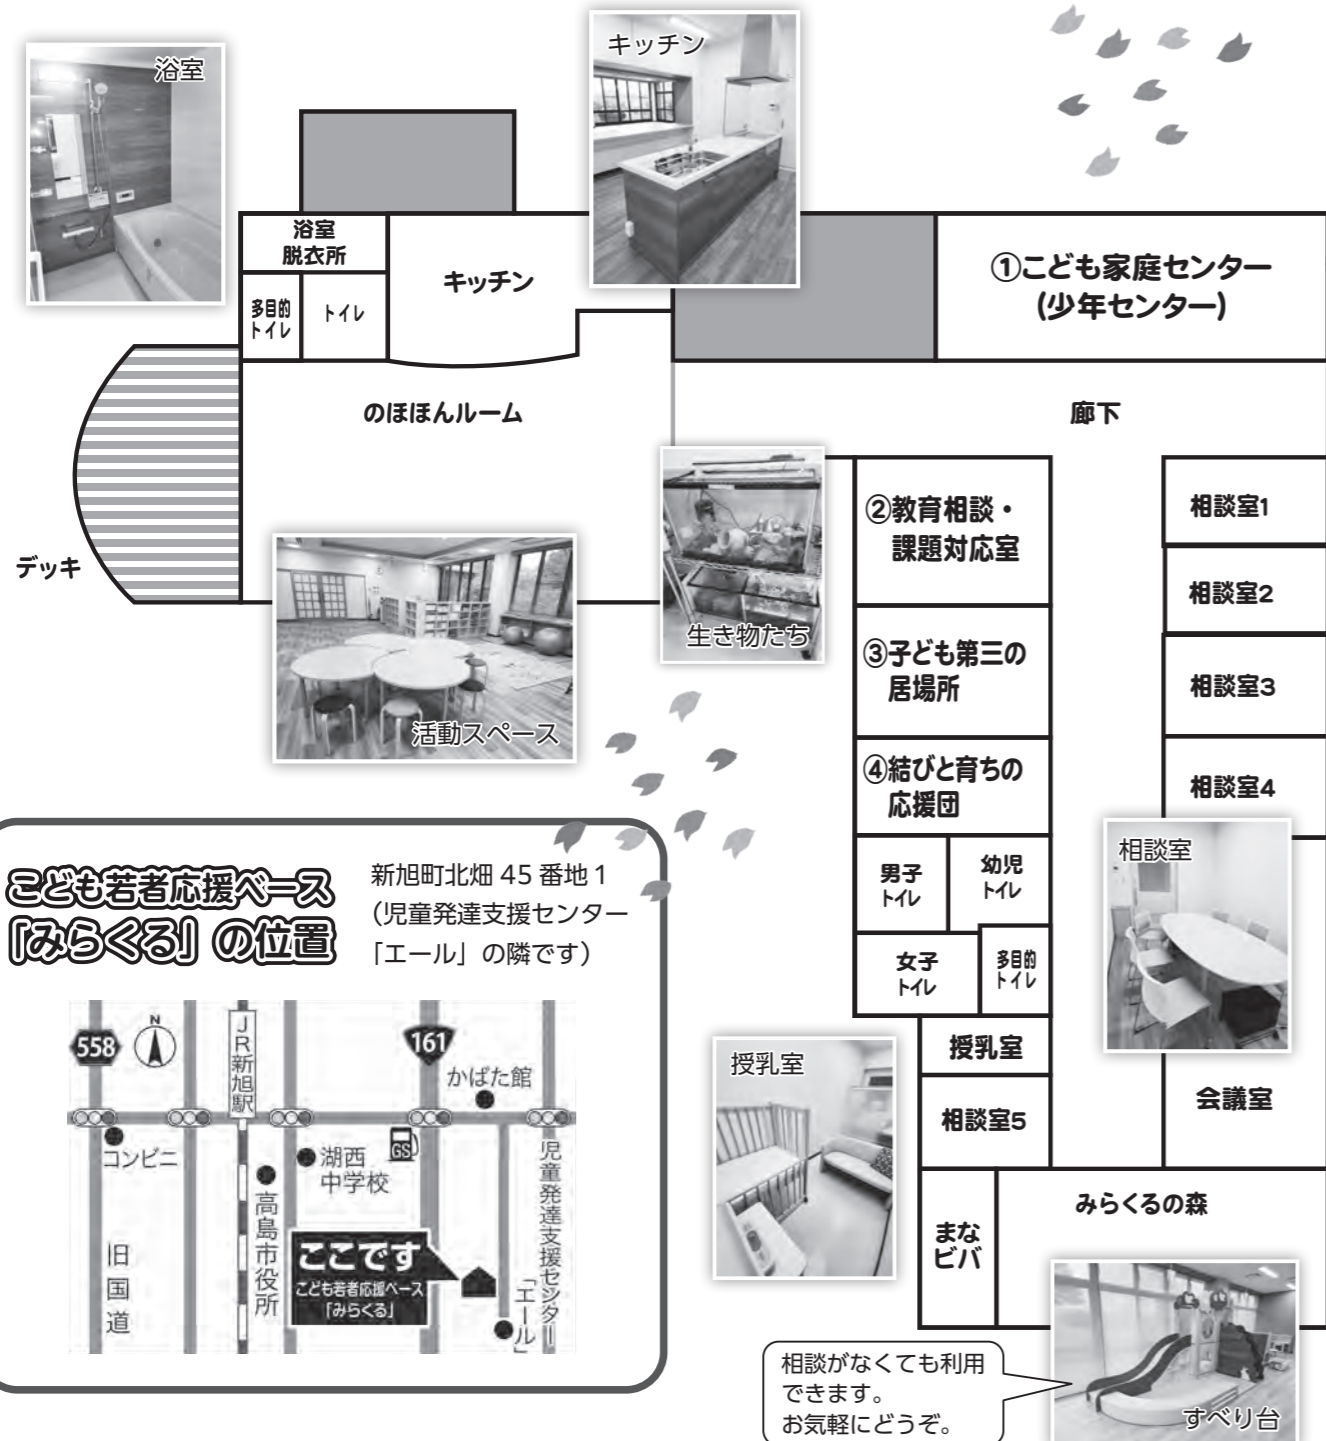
浴室

キッチン

浴室
脱衣所

キッチン

①こども家庭センター
(少年センター)

多目的
トイレ

トイレ

のほほんルーム

廊下

デッキ

生き物たち

②教育相談・
課題対応室

相談室1

相談室2

③子ども第三の
居場所

相談室3

活動スペース

④結びと育ちの
応援団

相談室4

相談室

男子
トイレ

幼児
トイレ

女子
トイレ

多目的
トイレ

授乳室

授乳室

相談室5

会議室

まな
ビバ

みらくるの森

相談がなくても利用できます。
お気軽にどうぞ。

すべり台

こども若者応援ベース
「みらくる」の位置

新旭町北畑 45 番地 1
(児童発達支援センター
「エール」の隣です)

558

N

JR新旭駅

161

かばた館

コンビニ

湖西
中学校

GS

児童発達支援センター「エール」

高島市役所

旧国道

ここです
こども若者応援ベース
「みらくる」